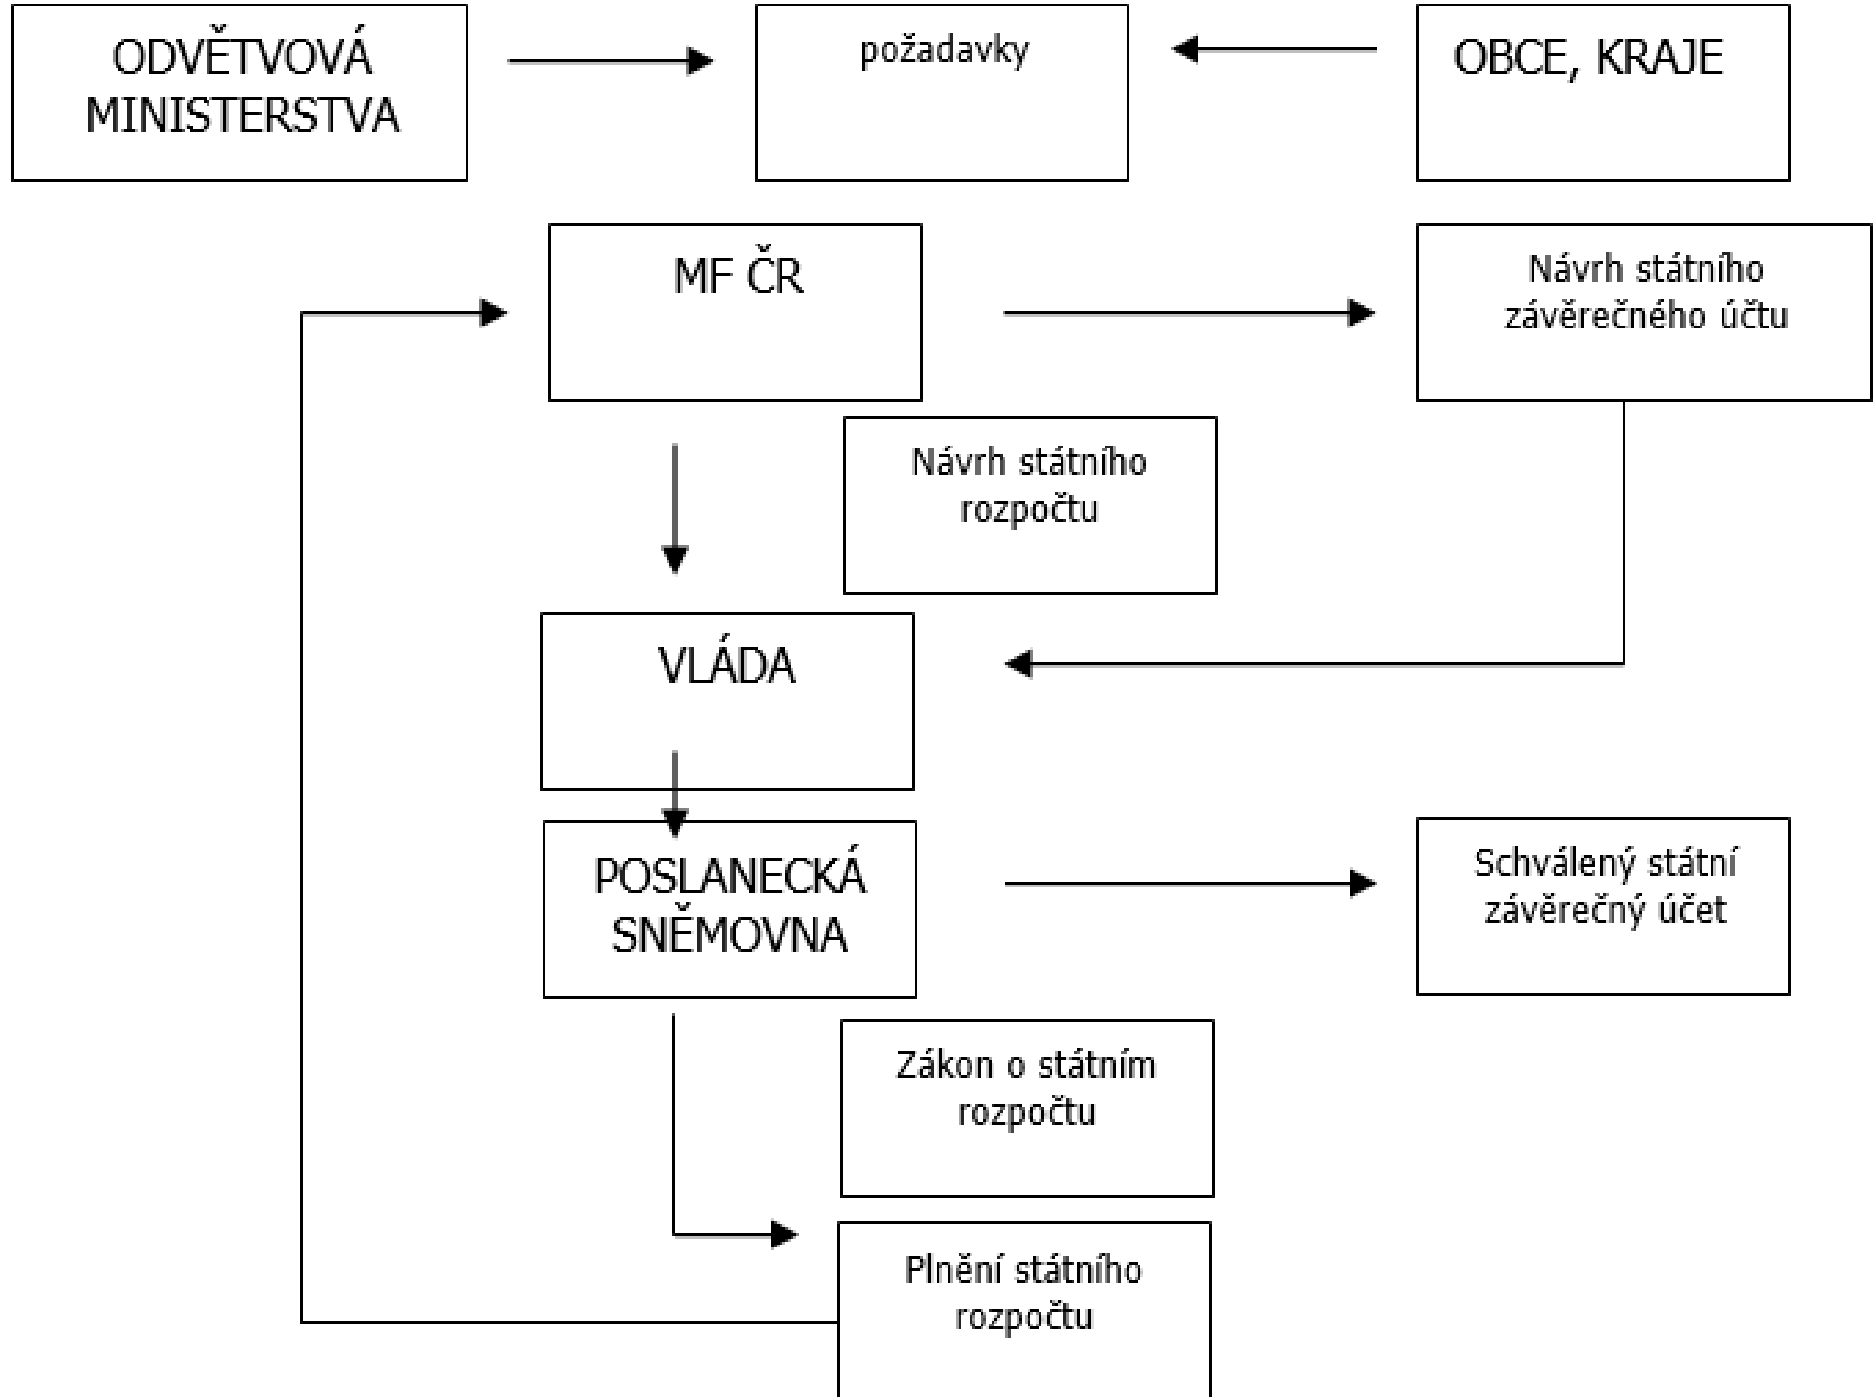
ODVĚTVOVÁ MINISTERSTVA

požadavky

OBCE, KRAJE

MF ČR

Návrh státního závěrečného účtu

Návrh státního rozpočtu

VLÁDA

POSLANECKÁ SNĚMOVNA

Schválený státní závěrečný účet

Zákon o státním rozpočtu

Plnění státního rozpočtu